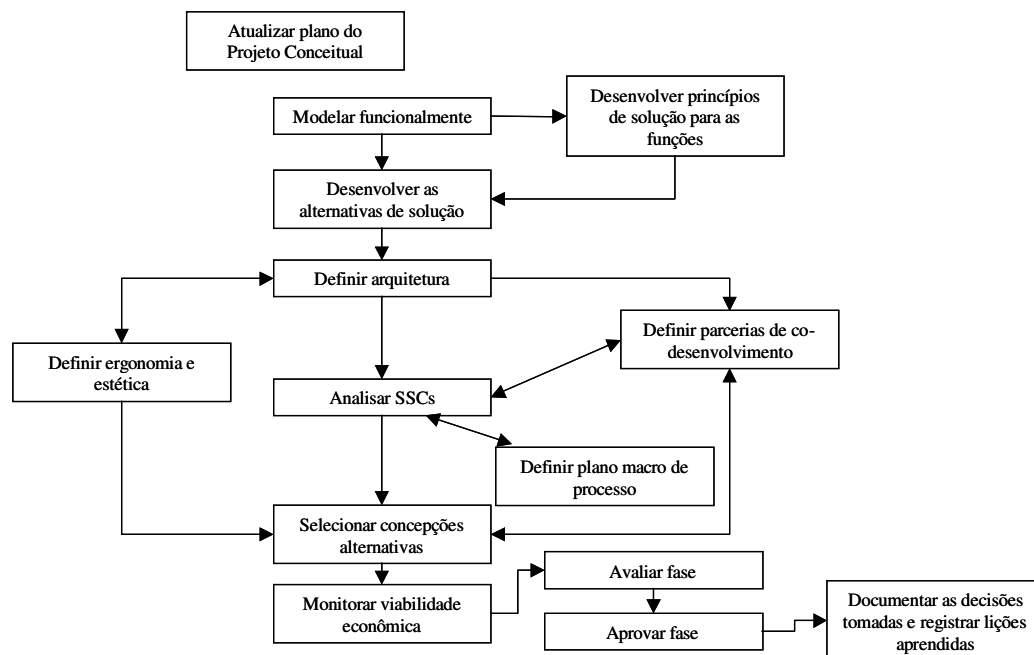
Atualizar plano do Projeto Conceitual

Modelar funcionalmente

Desenvolver princípios de solução para as funções

Desenvolver as alternativas de solução

Definir arquitetura

Definir ergonomia e estética

Definir parcerias de co-desenvolvimento

Analisar SSCs

Definir plano macro de processo

Selecionar concepções alternativas

Monitorar viabilidade econômica

Avaliar fase

Aprovar fase

Documentar as decisões tomadas e registrar lições aprendidas